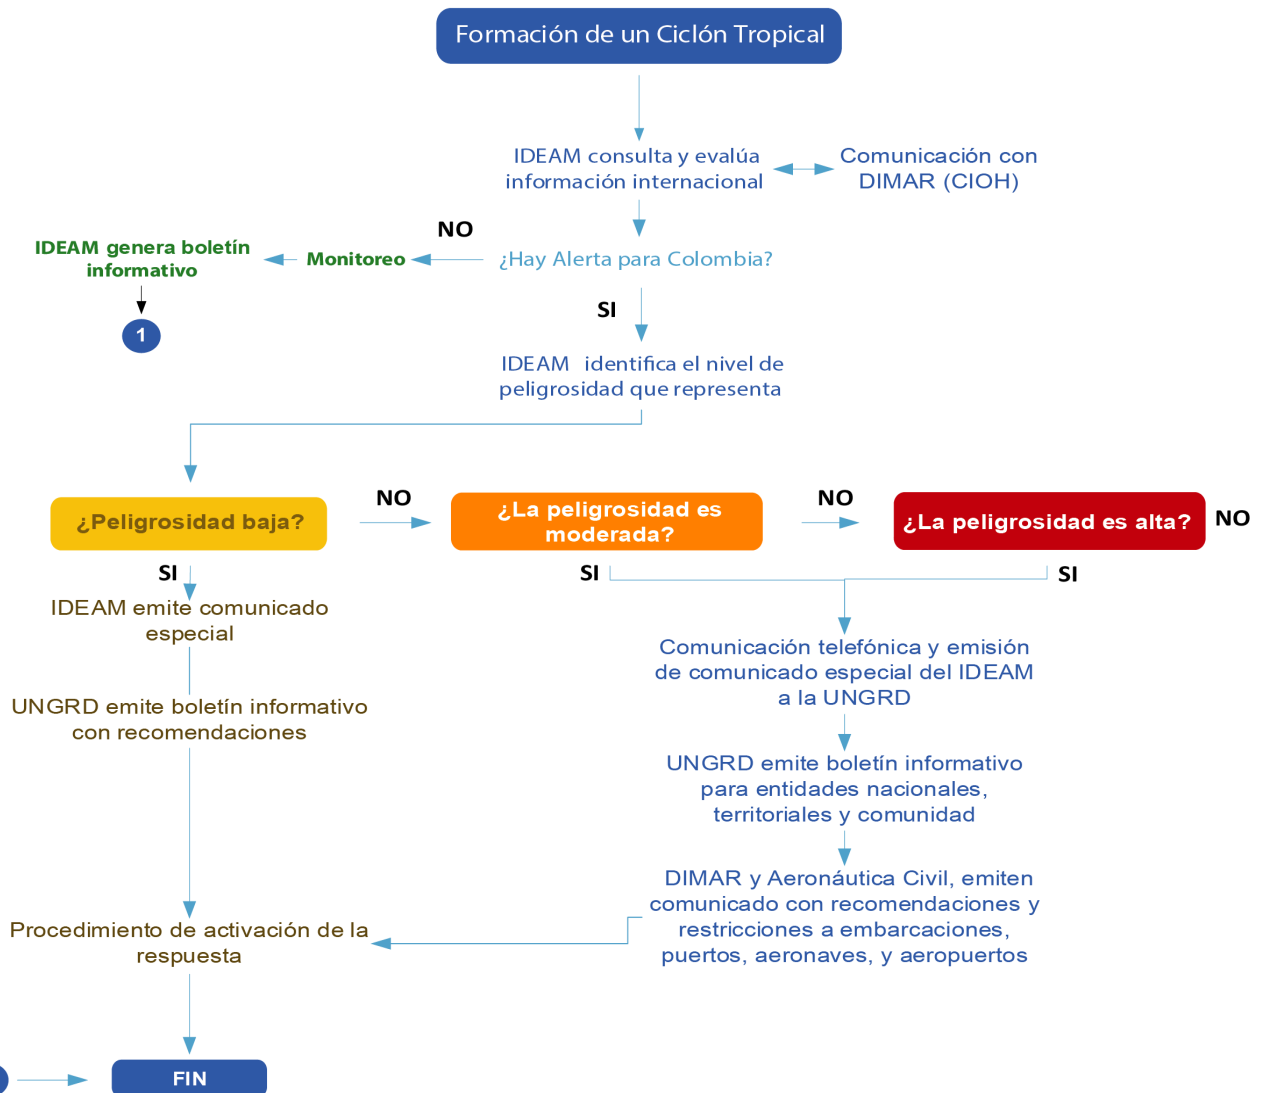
Formación de un Ciclón Tropical

IDEAM consulta y evalúa información internacional

Comunicación con DIMAR (CIOH)

NO

IDEAM genera boletín informativo

Monitoreo

¿Hay Alerta para Colombia?

1

SI

IDEAM identifica el nivel de peligrosidad que representa

¿Peligrosidad baja?

NO

¿La peligrosidad es moderada?

NO

¿La peligrosidad es alta?

NO

SI

IDEAM emite comunicado especial

SI

SI

Comunicación telefónica y emisión de comunicado especial del IDEAM a la UNGRD

UNGRD emite boletín informativo con recomendaciones

UNGRD emite boletín informativo para entidades nacionales, territoriales y comunidad

DIMAR y Aeronáutica Civil, emiten comunicado con recomendaciones y restricciones a embarcaciones, puertos, aeronaves, y aeropuertos

Procedimiento de activación de la respuesta

FIN